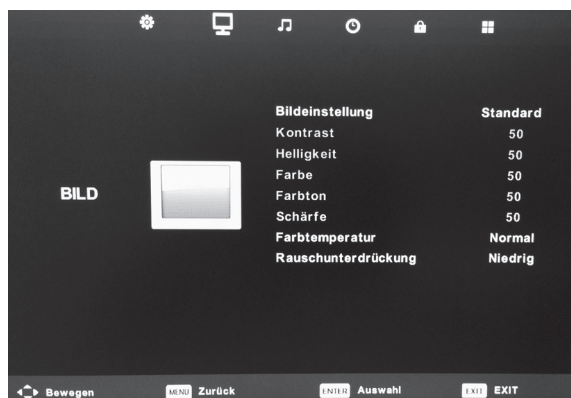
BILD

| | |
|---|---|
| Bildeinstellung | Standard |
| Kontrast | 50 |
| Helligkeit | 50 |
| Farbe | 50 |
| Farbton | 50 |
| Schärfe | 50 |
| Farbtemperatur | Normal |
| Rauschunterdrückung | Niedrig |

Bewegen MENU Zurück ENTER Auswahl EXIT EXIT